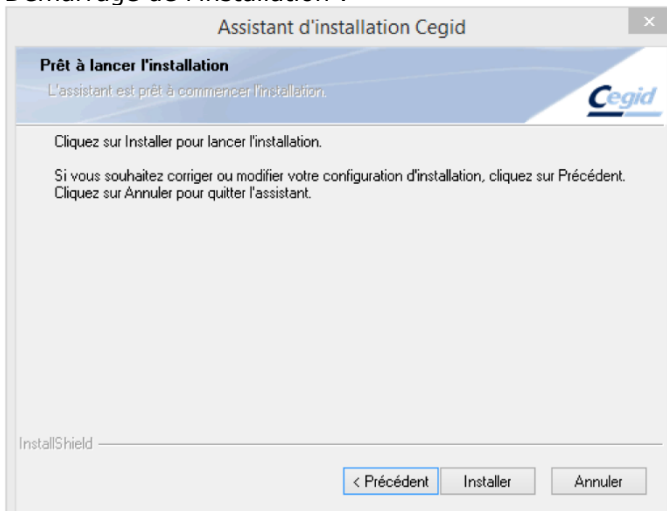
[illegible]

Assistant d'installation Cegid

Prêt à lancer l'installation

L'assistant est prêt à commencer l'installation.

Cegid

Cliquez sur Installer pour lancer l'installation.

Si vous souhaitez corriger ou modifier votre configuration d'installation, cliquez sur Précédent. Cliquez sur Annuler pour quitter l'assistant.

InstallShield

< Précédent

Installer

Annuler